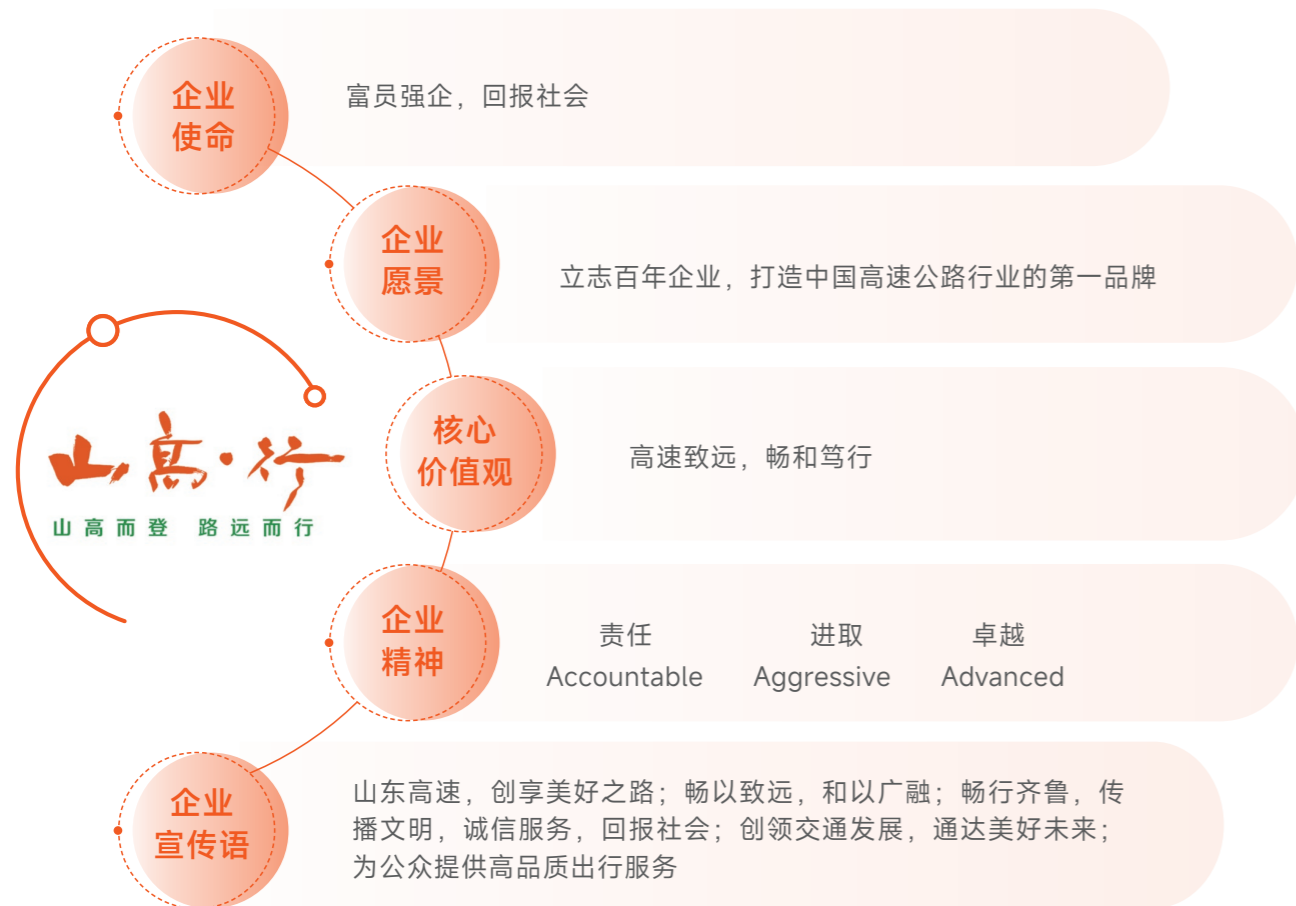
企业使命

富员强企，回报社会

企业愿景

立志百年企业，打造中国高速公路行业的第一品牌

山高·行

山高而登 路远而行

核心价值观

高速致远，畅和笃行

企业精神

责任
Accountable

进取
Aggressive

卓越
Advanced

企业宣传语

山东高速，创享美好之路；畅以致远，和以广融；畅行齐鲁，传播文明，诚信服务，回报社会；创领交通发展，通达美好未来；为公众提供高品质出行服务